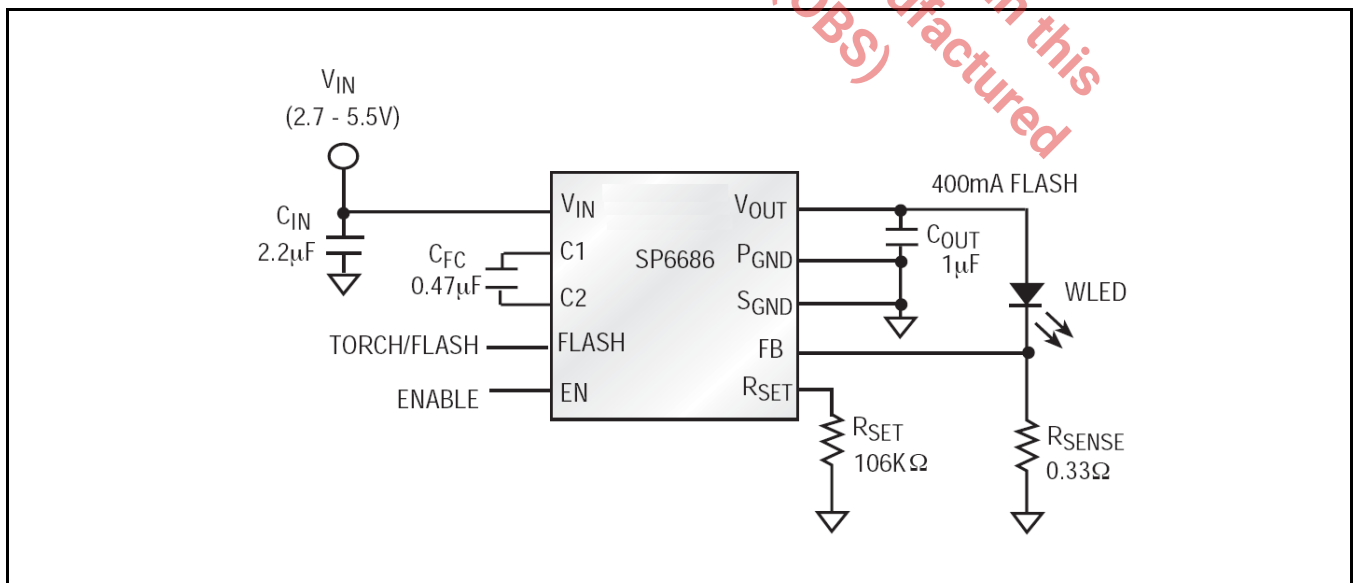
(OBS) ufactured n this

$V_{IN}$
(2.7 - 5.5V)

$C_{IN}$
2.2μF

$C_{FC}$
0.47μF

TORCH/FLASH

ENABLE

$V_{IN}$
C1
C2
FLASH
EN

SP6686

$V_{OUT}$
$P_{GND}$
$S_{GND}$
FB
$R_{SET}$

400mA FLASH

$C_{OUT}$
1μF

WLED

$R_{SET}$
106KΩ

$R_{SENSE}$
0.33Ω